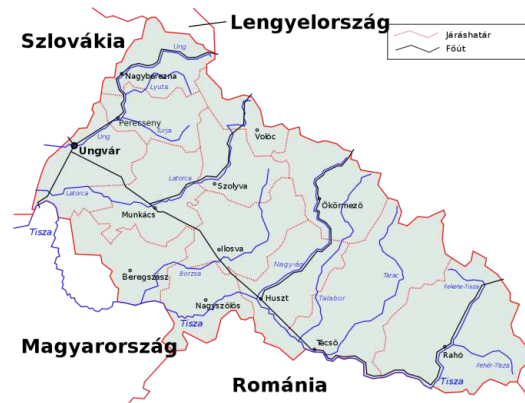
Lengyelország
Szlovákia
Járáshatár
Főút
Ung
Nagyberezna
Lyuta
Perecseny
Turja
Ung
Ungvár
Volóc
Latorca
Szolyva
Ökörmező
Latorca
Tisza
Munkács
Ilosva
Beregszász
Borzsa
Nagy-ág
Talabor
Tarac
Fekete-Tisza
Nagyszőlős
Huszt
Tisza
Técső
Rahó
Fehér-Tisza
Tisza
Magyarország
Románia